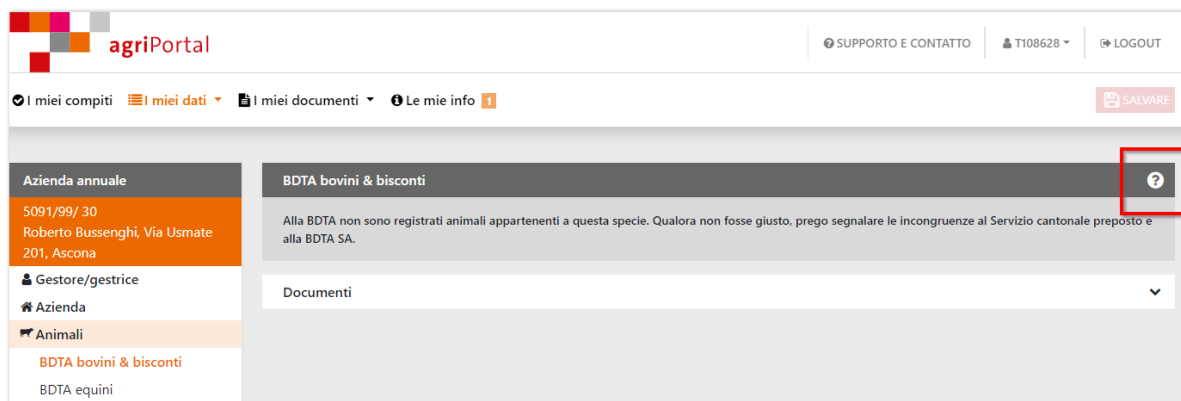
agriPortal

SUPPORTO E CONTATTO | T108628 | LOGOUT

I miei compiti | I miei dati | I miei documenti | Le mie info 1

SALVARE

Azienda annuale

5091/99/ 30
Roberto Bussenghi, Via Usmate 201, Ascona

Gestore/gestrice
Azienda
Animali
BDTA bovini & bisconti
BDTA equini

BDTA bovini & bisconti

Alla BDTA non sono registrati animali appartenenti a questa specie. Qualora non fosse giusto, prego segnalare le incongruenze al Servizio cantonale preposto e alla BDTA SA.

Documenti